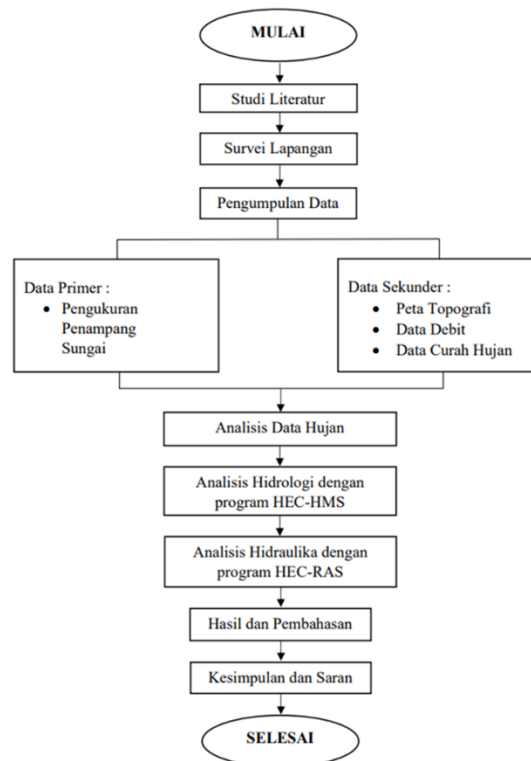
MULAI

Studi Literatur

Survei Lapangan

Pengumpulan Data

Data Primer :
• Pengukuran Penampang Sungai

Data Sekunder :
• Peta Topografi
• Data Debit
• Data Curah Hujan

Analisis Data Hujan

Analisis Hidrologi dengan program HEC-HMS

Analisis Hidraulika dengan program HEC-RAS

Hasil dan Pembahasan

Kesimpulan dan Saran

SELESAI